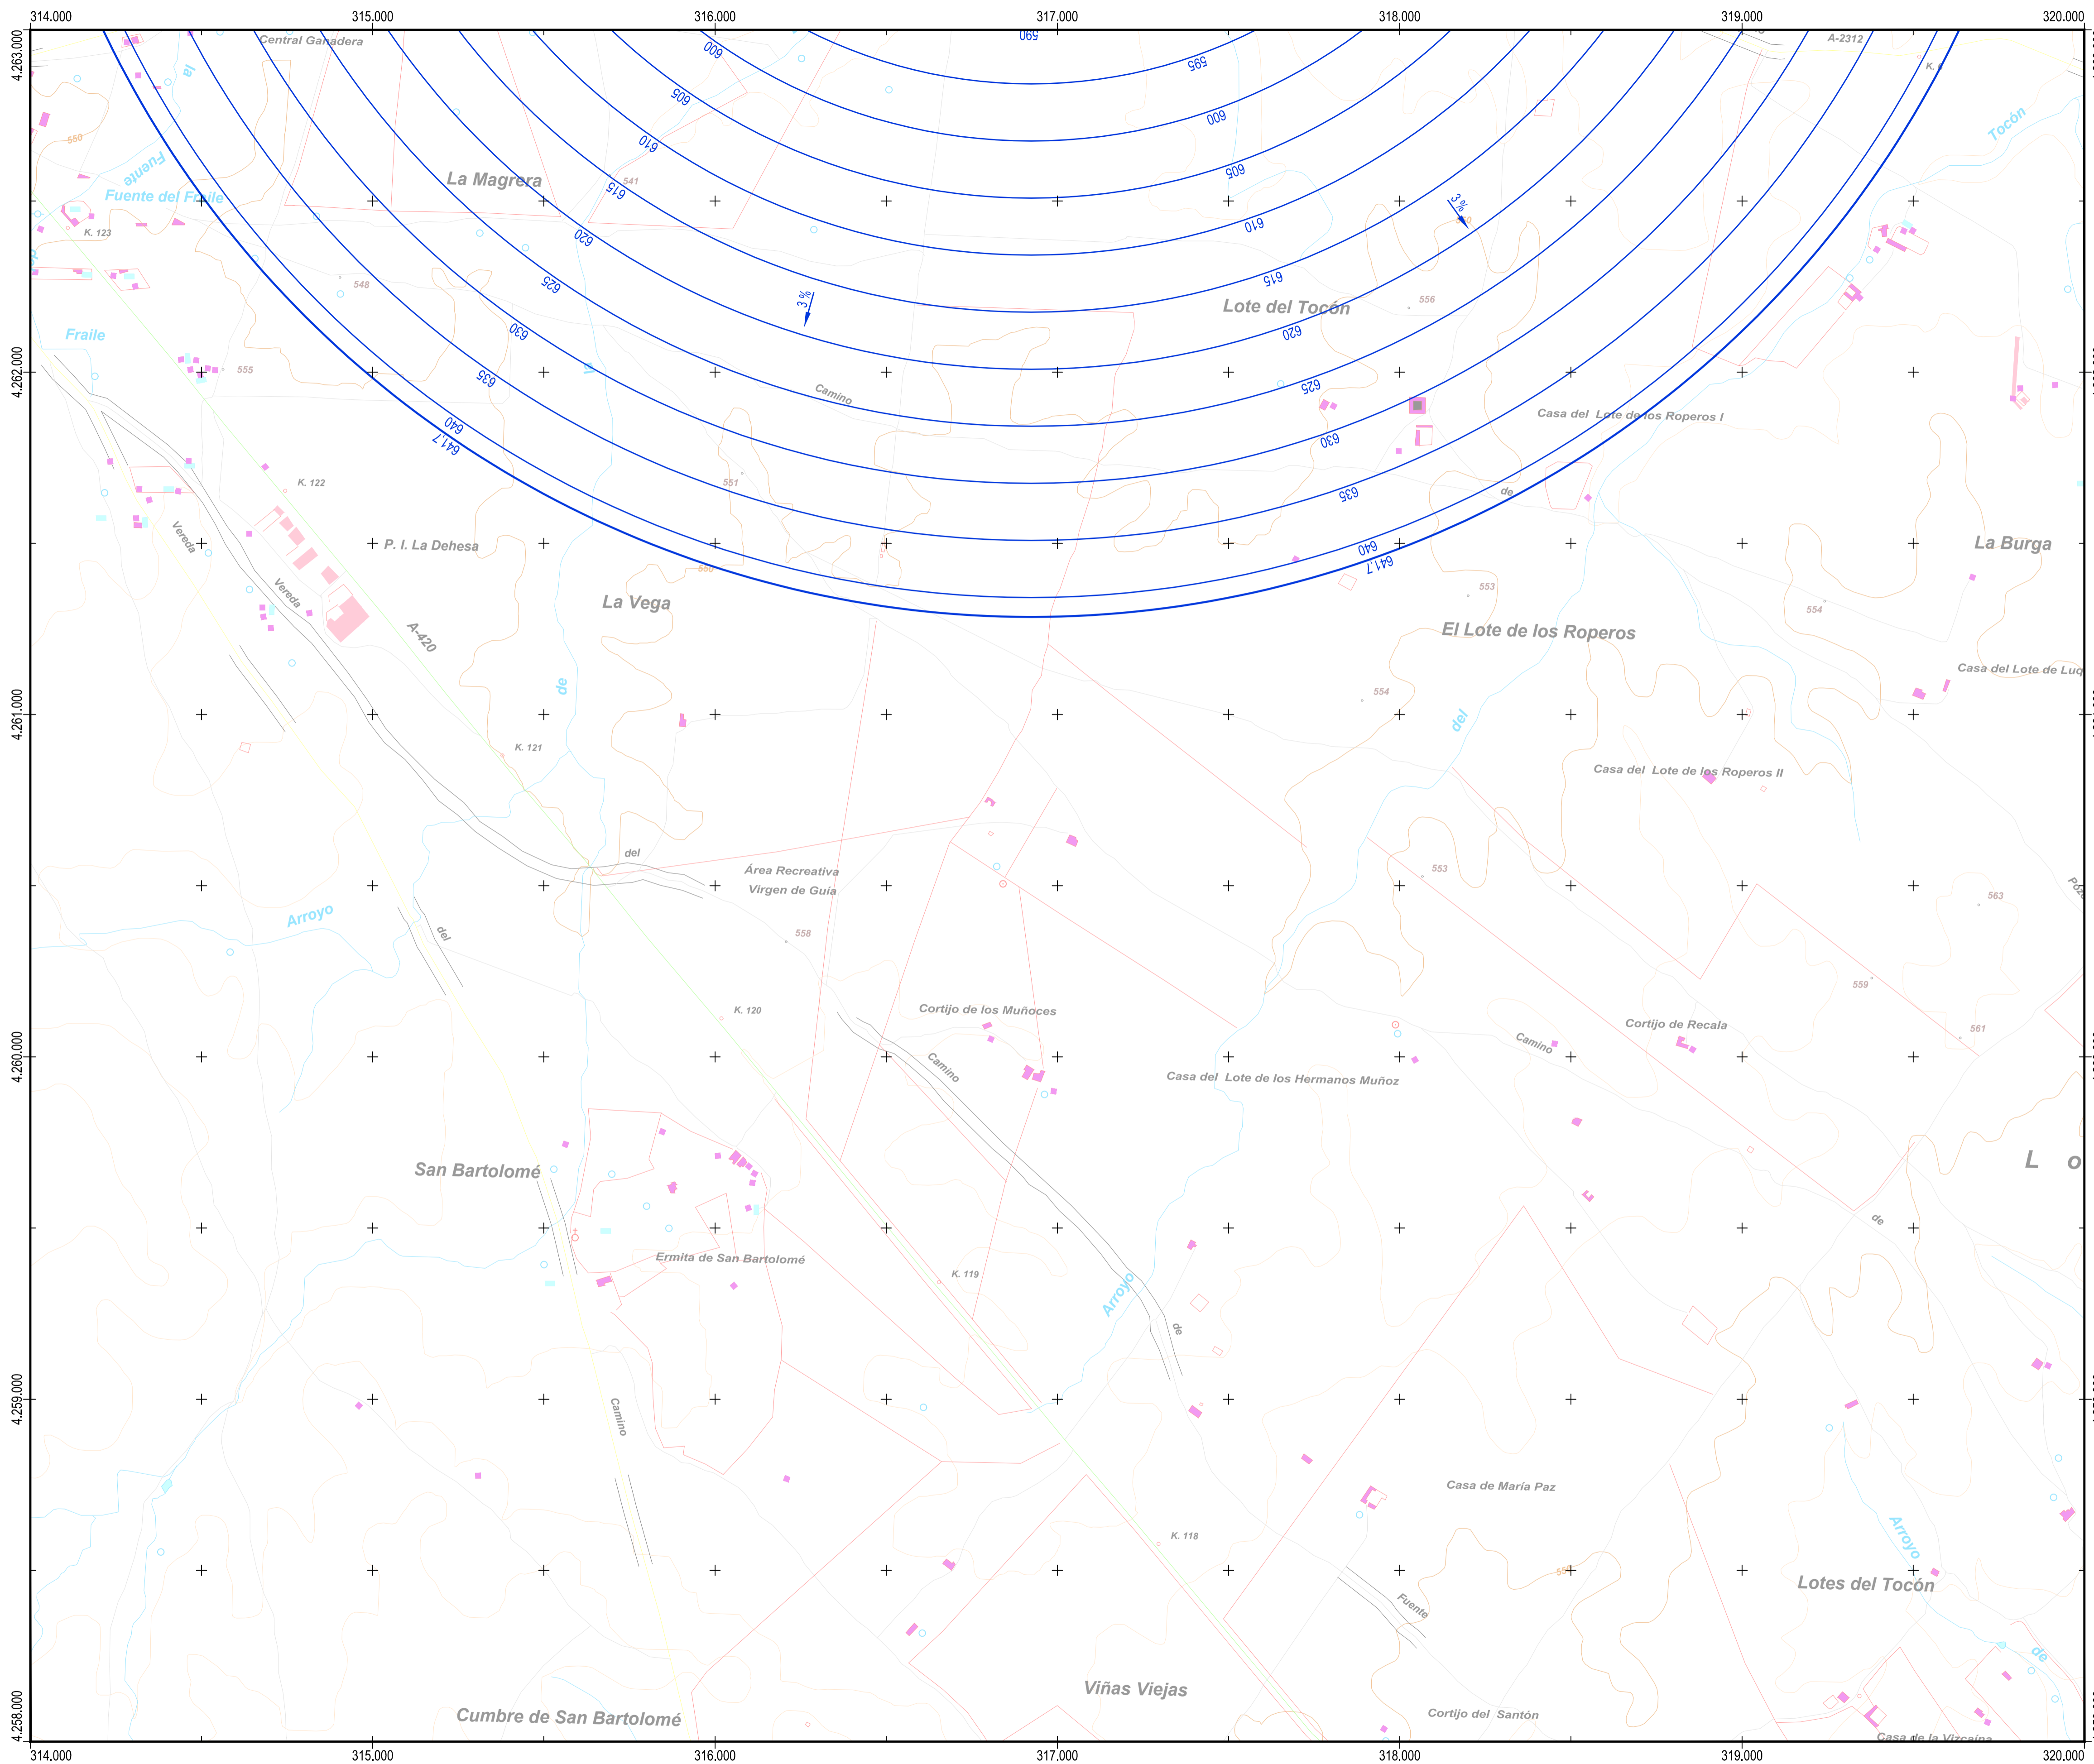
314,000 315,000 316,000 317,000 318,000 319,000 320,000

4,263,000 4,262,000 4,261,000 4,260,000 4,259,000 4,258,000

Central Ganadera
la
590
595
600
605
610
615
620
625
630
635
640
641,7
A-2312
K.
Tocón
550
Fuente
Fuente del Fraile
La Magrera
541
3 %
K. 123
548
Fraile
555
Lote del Tocón
556
Camino
Casa del Lote de los Roperos I
K. 122
551
de
Vereda
P. I. La Dehesa
La Burga
Vereda
La Vega
553
554
A-420
El Lote de los Roperos
Casa del Lote de Luq
de
554
del
K. 121
Casa del Lote de los Roperos II
del
Área Recreativa
Virgen de Guía
553
563
Arroyo
del
558
559
K. 120
Cortijo de los Muñoces
Cortijo de Recala
561
Camino
Camino
Casa del Lote de los Hermanos Muñoz
San Bartolomé
L o
de
Ermita de San Bartolomé
K. 119
Arroyo
de
Camino
Casa de María Paz
K. 118
Arroyo
Fuente
Lotes del Tocón
de
Viñas Viejas
Cumbre de San Bartolomé
Cortijo del Santón
Casa de la Vizcaína